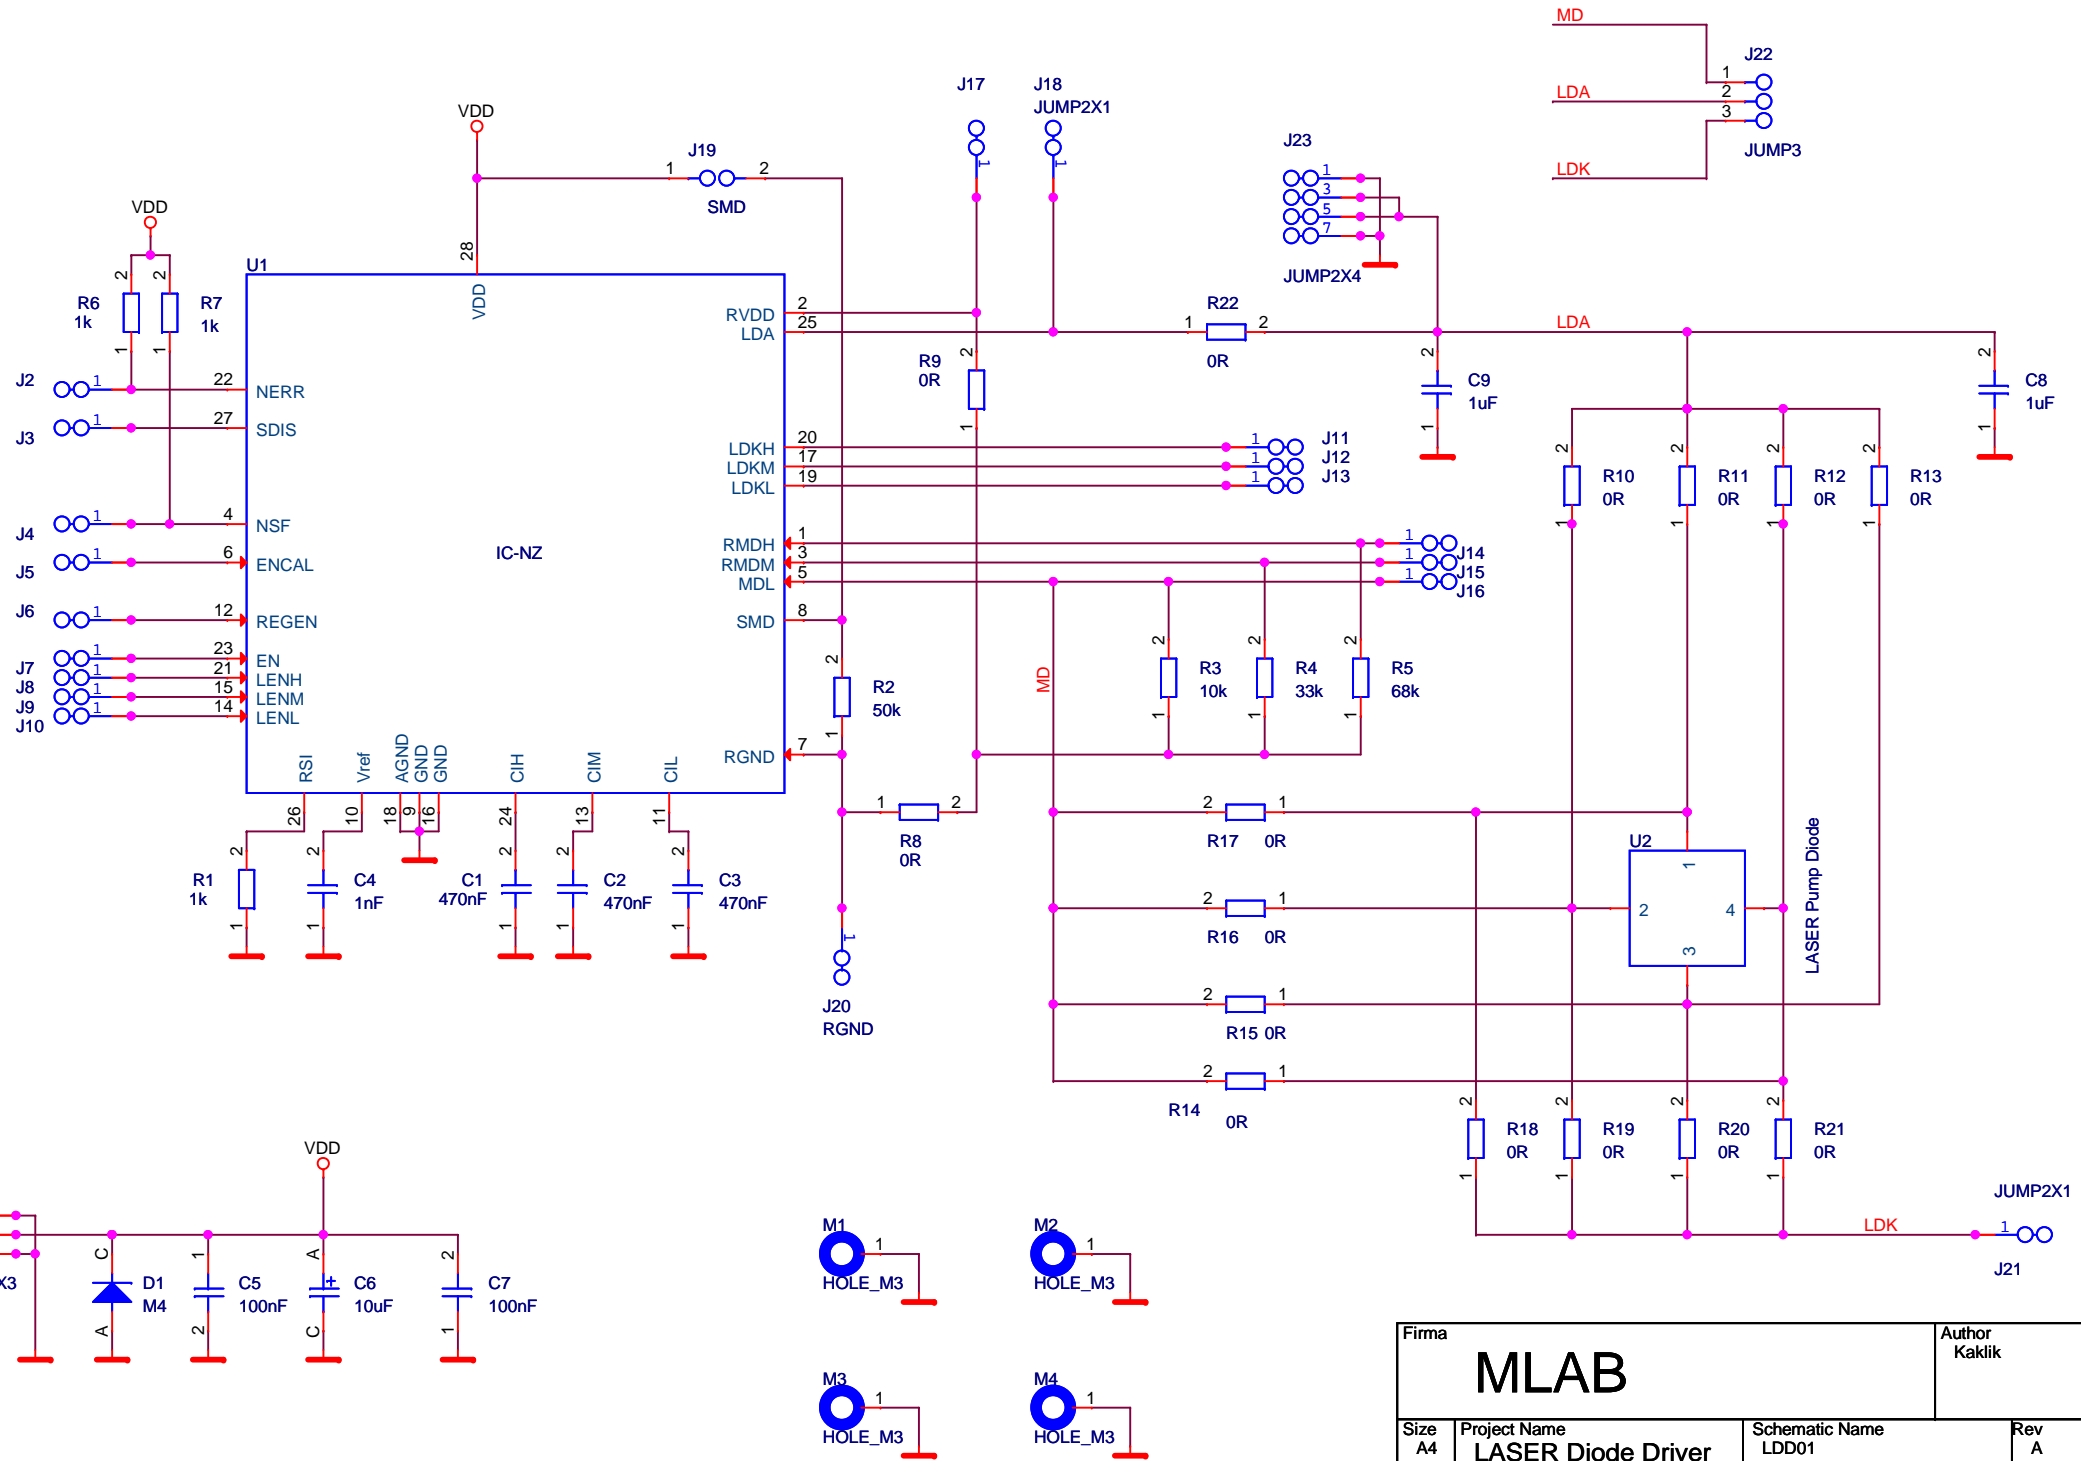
MD
J22
1
2
3
LDA
JUMP3
LDK
J17
J18
JUMP2X1
J23
1
3
5
7
JUMP2X4
VDD
J19
1 2
SMD
VDD
28
U1
VDD
R6 1k
R7 1k
2 2
1 1
J2 1 22 NERR
J3 1 27 SDIS
J4 1 4 NSF
J5 1 6 ENCAL
J6 1 12 REGEN
J7 1 23 EN
J8 1 21 LENH
J9 1 15 LENM
J10 1 14 LENL
IC-NZ
RVDD 2
LDA 25
LDKH 20
LDKM 17
LDKL 19
RMDH 1
RMDM 3
MDL 5
SMD 8
RGND 7
RSI Vref AGND GND GND CIH CIM CIL
26 10 18 9 16 24 13 11
R1 1k
C4 1nF
C1 470nF
C2 470nF
C3 470nF
R9 0R
R22 0R
1 2
LDA
C9 1uF
C8 1uF
J11
J12
J13
J14
J15
J16
R10 0R
R11 0R
R12 0R
R13 0R
MD
R3 10k
R4 33k
R5 68k
R2 50k
R8 0R
J20
RGND
R17 0R
R16 0R
R15 0R
R14 0R
U2
1 2 4 3
LASER Pump Diode
R18 0R
R19 0R
R20 0R
R21 0R
JUMP2X1
LDK
J21
VDD
X3
D1 M4
C A
C5 100nF
C6 10uF
C7 100nF
M1 HOLE_M3
M2 HOLE_M3
M3 HOLE_M3
M4 HOLE_M3
Firma
MLAB
Author
Kaklik
Size A4
Project Name
LASER Diode Driver
Schematic Name
LDD01
Rev
A